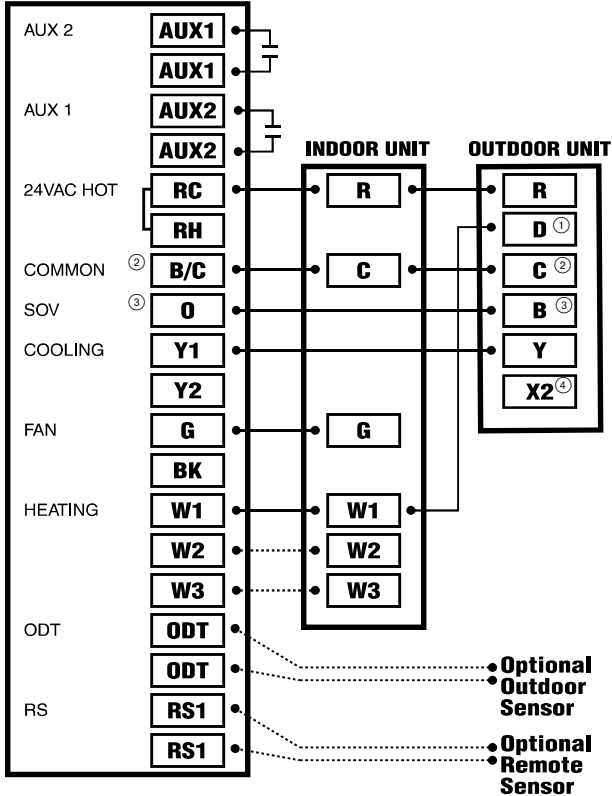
AUX 2
AUX1
AUX1
AUX 1
AUX2
AUX2
INDOOR UNIT
OUTDOOR UNIT
24VAC HOT
RC
R
R
RH
D ①
COMMON ②
B/C
C
C ②
SOV ③
O
B ③
COOLING
Y1
Y
Y2
X2 ④
FAN
G
G
BK
HEATING
W1
W1
W2
W2
W3
W3
ODT
ODT
ODT
Optional Outdoor Sensor
RS
RS1
RS1
Optional Remote Sensor